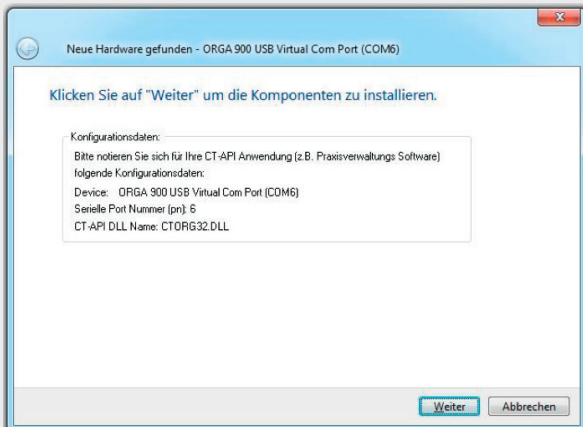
Neue Hardware gefunden - ORGA 900 USB Virtual Com Port (COM6)

Klicken Sie auf "Weiter" um die Komponenten zu installieren.

Konfigurationsdaten:

Bitte notieren Sie sich für Ihre CT-API Anwendung (z.B. Praxisverwaltungs Software) folgende Konfigurationsdaten:

Device: ORGA 900 USB Virtual Com Port (COM6)

Serielle Port Nummer (pn): 6

CT-API DLL Name: CTORG32.DLL

Weiter

Abbrechen